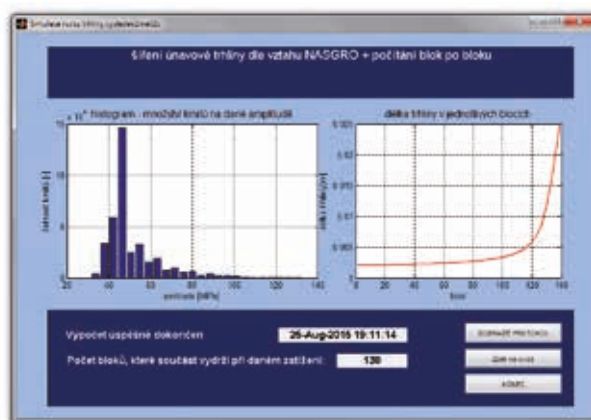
Simulace růstu trhliny (vydeleno/určeno)

Šíření únavové trhliny dle vztahu NASGRO + počítání blok po bloku

$\times 10^4$ histogram - množství kmitů na dané amplitudě

délka trhliny v jednotlivých blocích

počet kmitů [-]

15

10

5

0

20 40 60 80 100 120 140

amplituda [MPa]

délka trhliny [m]

0.025

0.02

0.015

0.01

0.005

0

0 20 40 60 80 100 120 140

bloky

Výpočet úspěšně dokončen

25-Aug-2015 19:11:14

Počet bloků, které součást vydrží při daném zatížení:

130

ZOBRAZIT PROTOKOL

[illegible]

KONEC